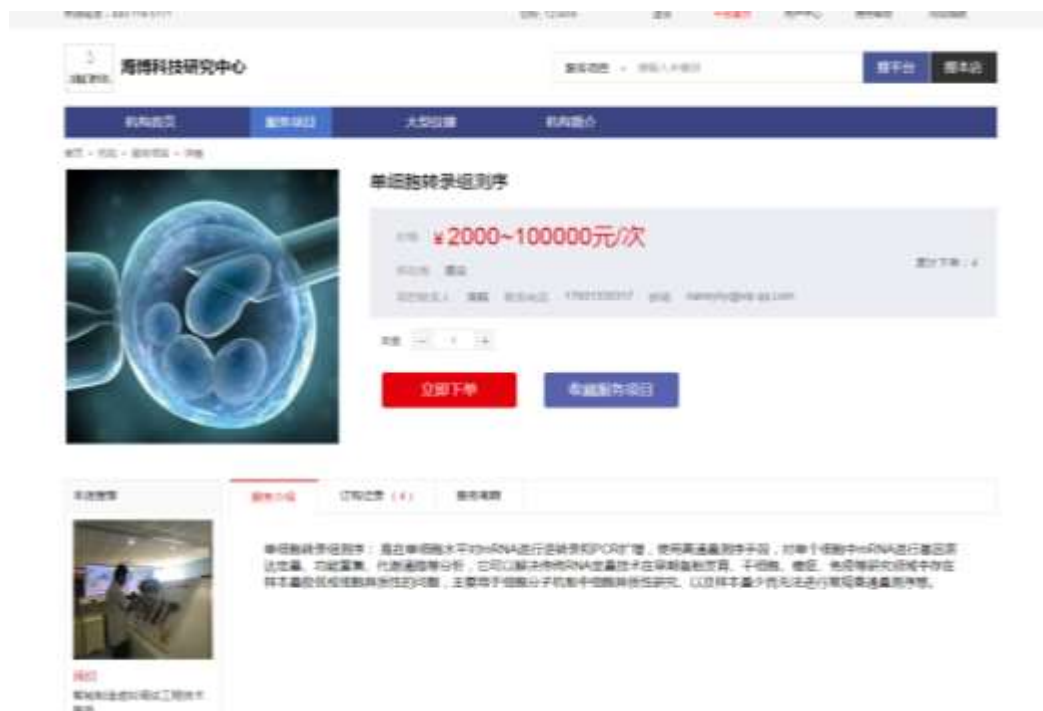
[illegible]

海博科技研究中心

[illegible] 搜平台 搜本店

机构首页 服务项目 大型仪器 机构简介

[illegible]

单细胞转录组测序

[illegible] ¥2000~100000元/次

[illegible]

立即下单 本店服务项目

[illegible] 服务介绍 订购记录 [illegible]

单细胞转录组测序：是在单细胞水平对mRNA进行逆转录和PCR扩增，使用高通量测序手段，对单个细胞中mRNA进行基因表达定量、功能富集、代谢通路等分析，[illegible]